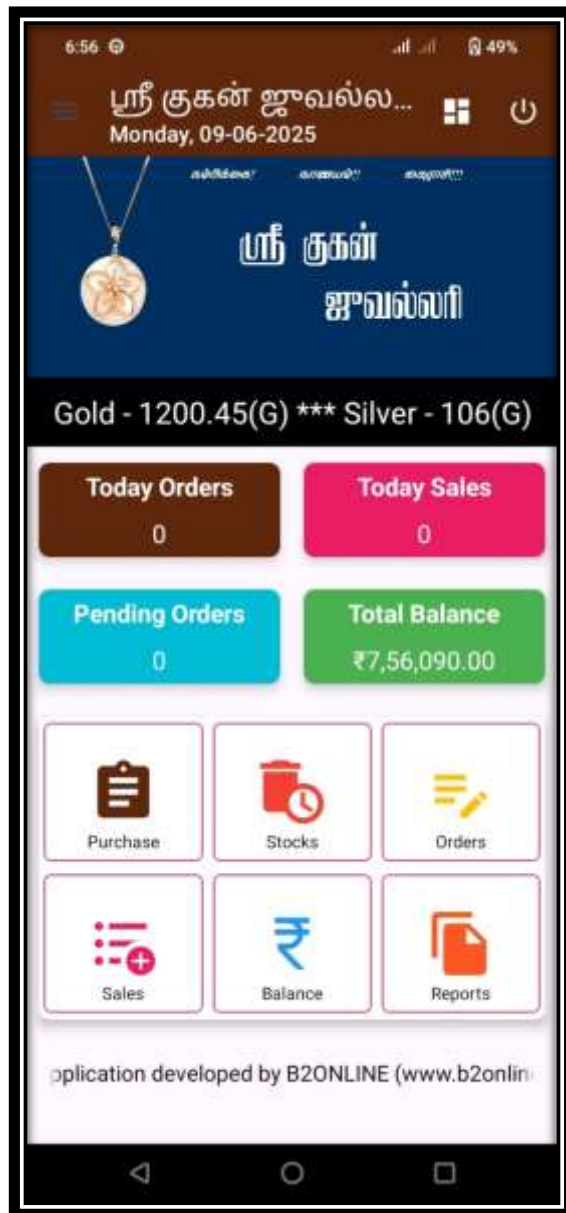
6:56

49%

ஸ்ரீ குகன் ஜுவல்ல...
Monday, 09-06-2025

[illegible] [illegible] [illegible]

ஸ்ரீ குகன்
ஜுவல்லரி

Gold - 1200.45(G) *** Silver - 106(G)

Today Orders
0

Today Sales
0

Pending Orders
0

Total Balance
₹7,56,090.00

Purchase

Stocks

Orders

Sales

Balance

Reports

pplication developed by B2ONLINE (www.b2onlin